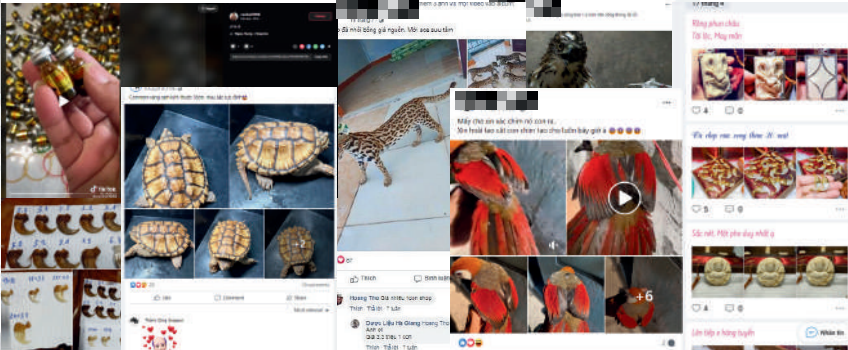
TikTok

Comment vàng anh lưới thước 50cm mau lớn lụi đi

Like
Comment
Share

Most relevant

đã nhốt đồng giá nguồn. Mời ace sưu tầm

Thích
Bình luận

Hoang Tho Đã khiếu, bạn shop

Dược Liệu Hà Giang Hoang Tho
Anh ơi
Giá 2.0 triệu 1 con
Thích Trả lời 1 tuần

Mấy chú sin sắc chim mỏ con ra.
Xin hoài tao cắt con chim tao cho buồn bây giờ à

+6

Rằng phạn châu
Tát lộc, May mắn

Sắc nét, Phù lộc nhất g

Lên tiếp a hàng tuyển

Nhắn tin